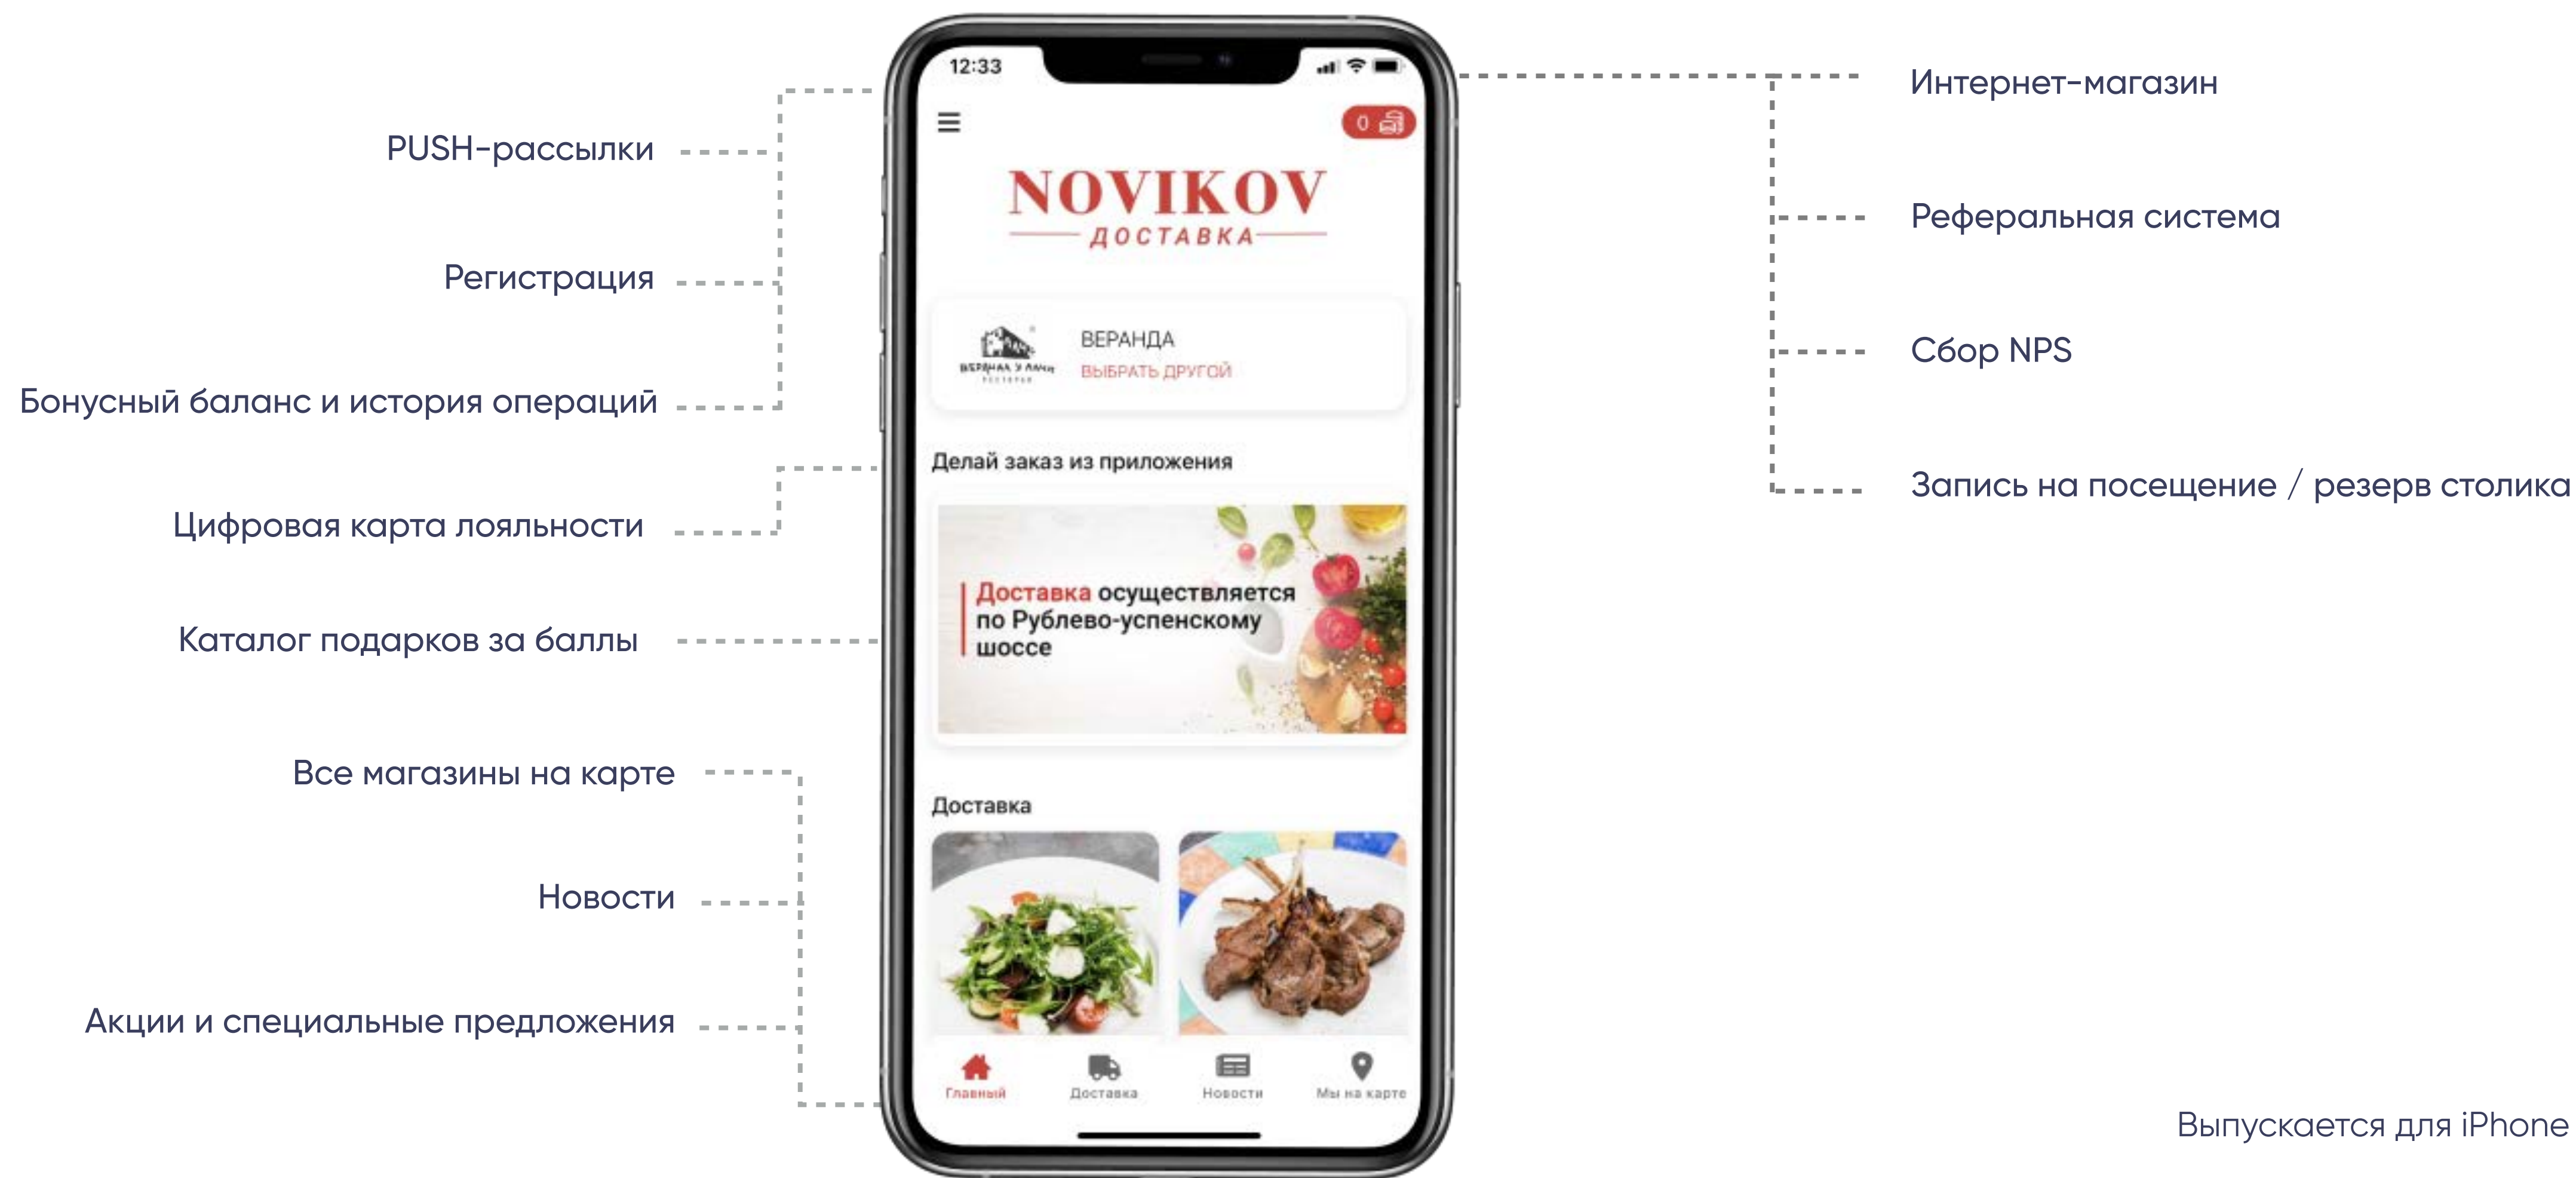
PUSH-рассылки

Регистрация

Бонусный баланс и история операций

Цифровая карта лояльности

Каталог подарков за баллы

Все магазины на карте

Новости

Акции и специальные предложения

12:33

0

NOVIKOV
ДОСТАВКА

ВЕРАНДА У ДАЧИ
ВЕРАНДА
ВЫБРАТЬ ДРУГОЙ

Делай заказ из приложения

Доставка осуществляется по Рублево-успенскому шоссе

Доставка

Главный
Доставка
Новости
Мы на карте

Интернет-магазин

Реферальная система

Сбор NPS

Запись на посещение / резерв столика

Выпускается для iPhone